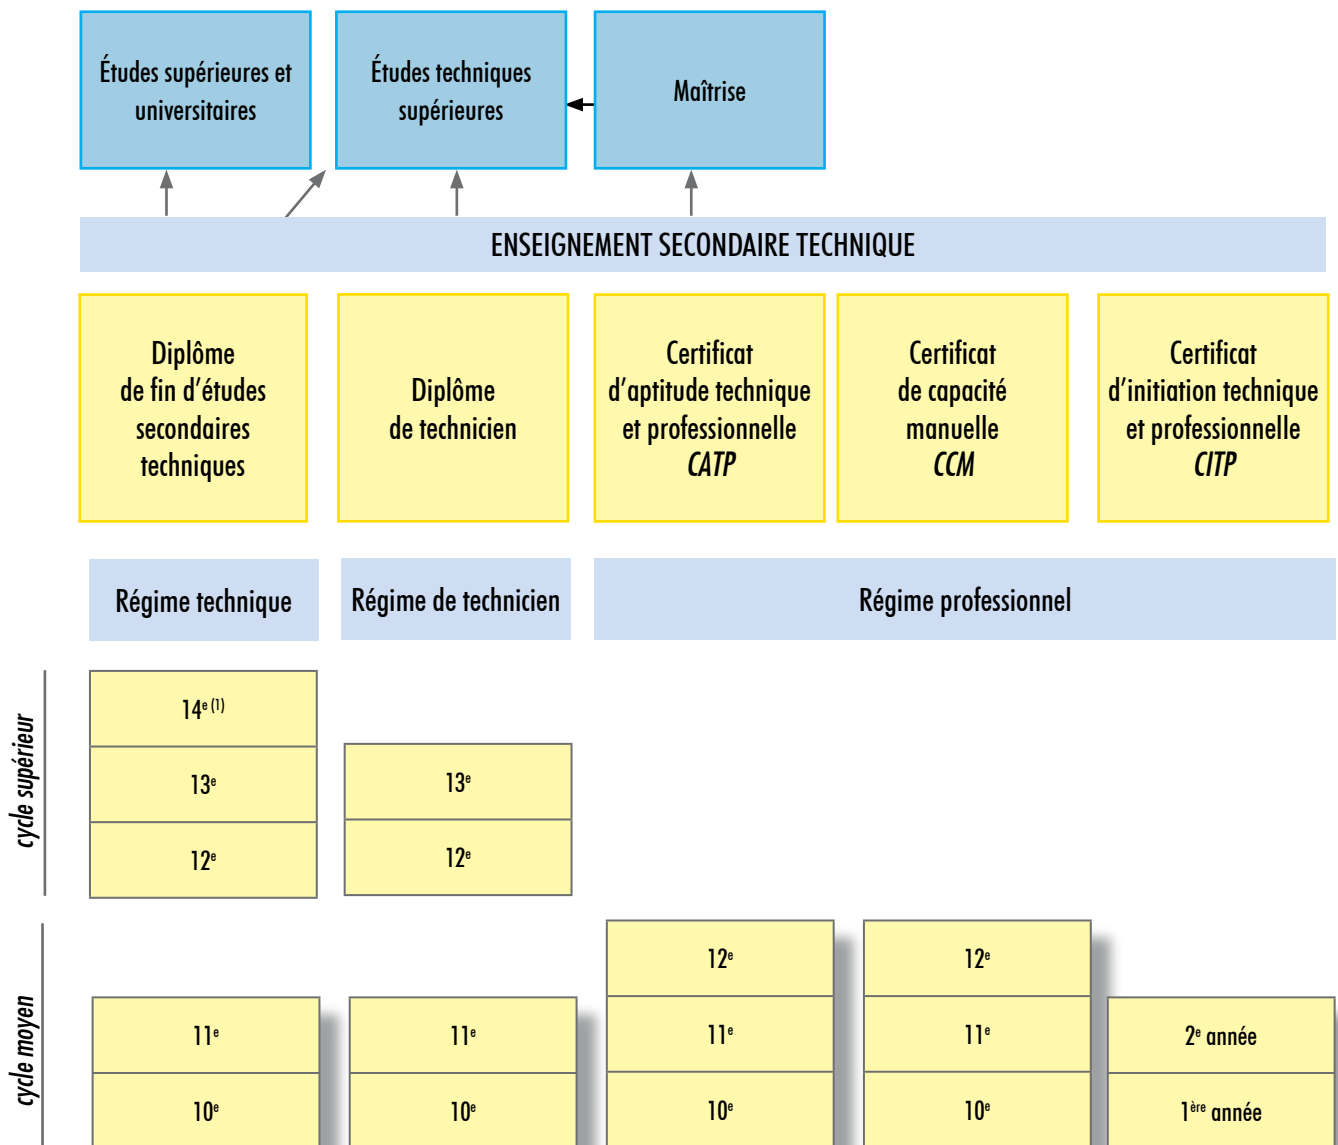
Études supérieures et universitaires

Études techniques supérieures

Maîtrise

ENSEIGNEMENT SECONDAIRE TECHNIQUE

Diplôme de fin d'études secondaires techniques

Diplôme de technicien

Certificat d'aptitude technique et professionnelle *CATP*

Certificat de capacité manuelle *CCM*

Certificat d'initiation technique et professionnelle *CITP*

Régime technique

Régime de technicien

Régime professionnel

*cycle supérieur*

14$^{e\,(1)}$

13$^{e}$

12$^{e}$

13$^{e}$

12$^{e}$

*cycle moyen*

12$^{e}$

12$^{e}$

11$^{e}$

11$^{e}$

11$^{e}$

11$^{e}$

2$^{e}$ année

10$^{e}$

10$^{e}$

10$^{e}$

10$^{e}$

1$^{ère}$ année